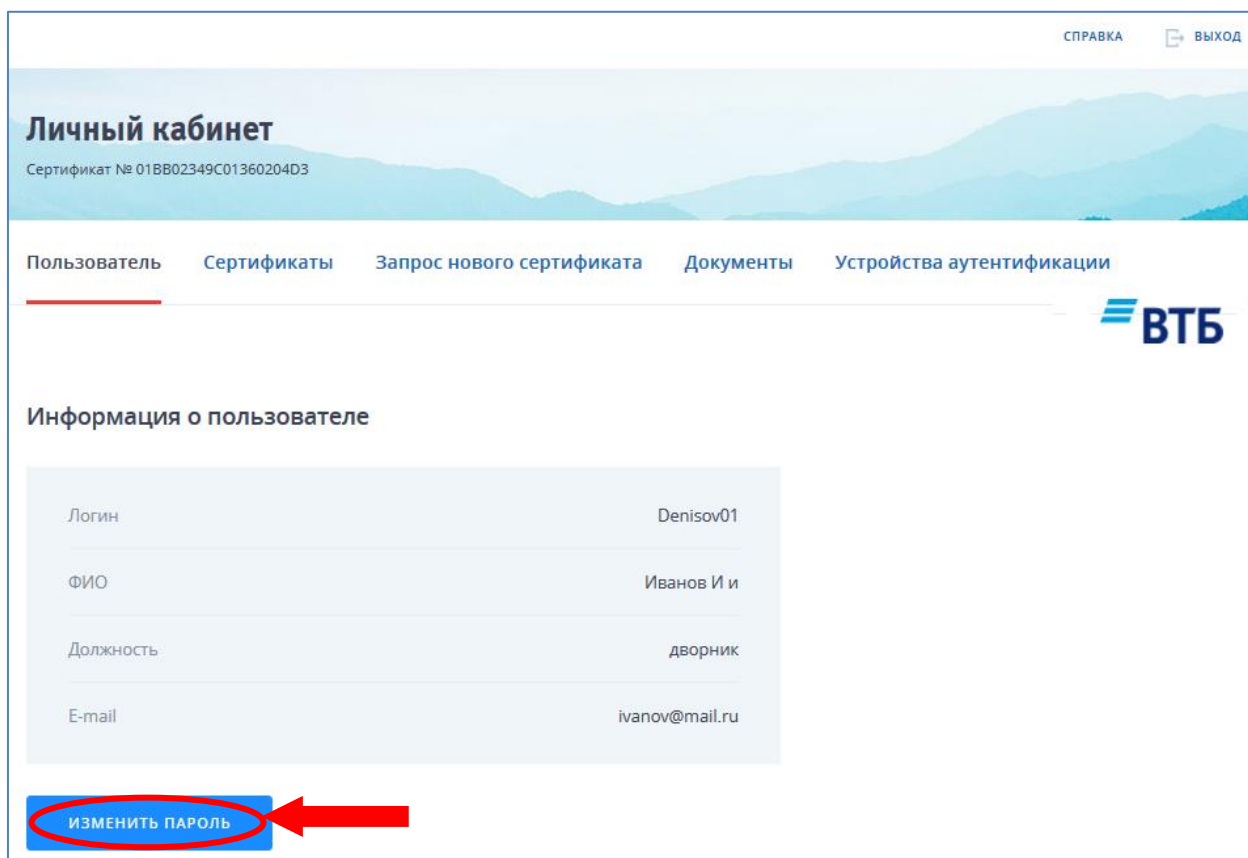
СПРАВКА ВЫХОД

Личный кабинет

Сертификат № 01BB02349C01360204D3

Пользователь Сертификаты Запрос нового сертификата Документы Устройства аутентификации

ВТБ

Информация о пользователе

| | |
|---|---|
| Логин | Denisov01 |
| ФИО | Иванов И и |
| Должность | дворник |
| E-mail | ivanov@mail.ru |

ИЗМЕНИТЬ ПАРОЛЬ